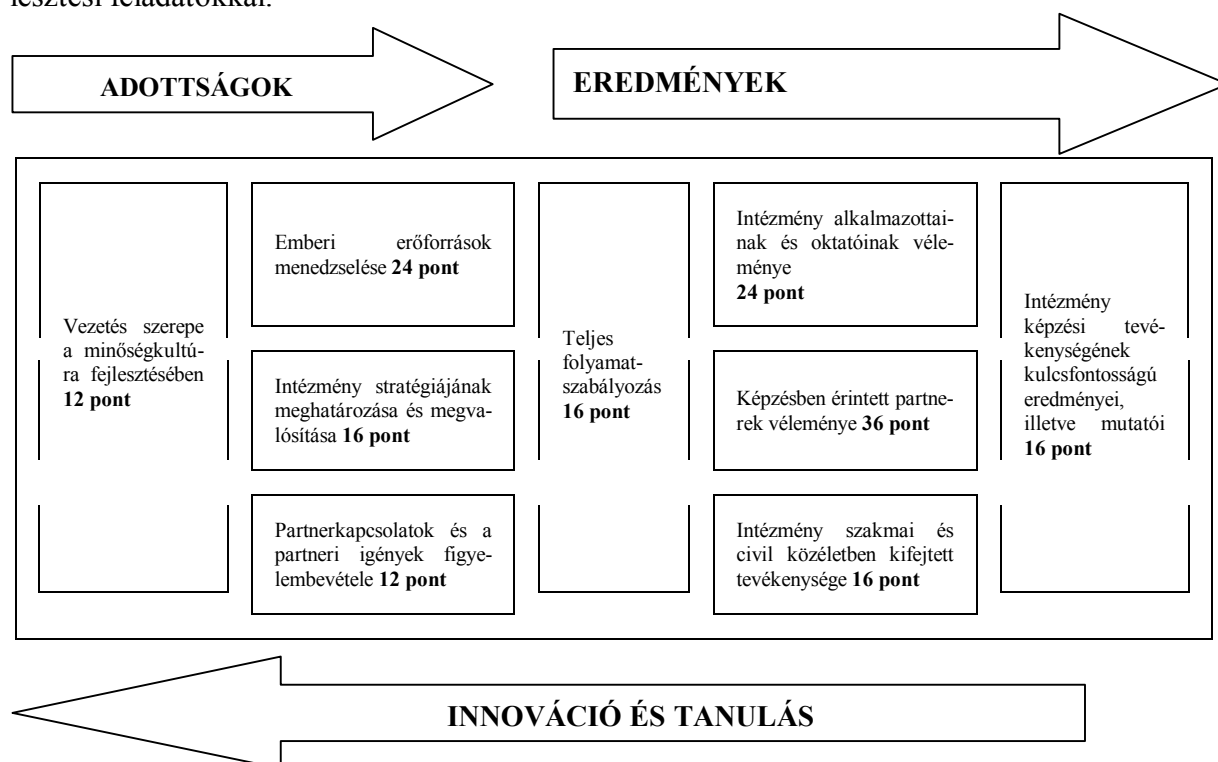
lesztési feladatokkal.

ADOTTSÁGOK

EREDMÉNYEK

Vezetés szerepe a minőségkultúra fejlesztésében **12 pont**

Emberi erőforrások menedzselése **24 pont**

Intézmény stratégiájának meghatározása és megvalósítása **16 pont**

Partnerkapcsolatok és a partneri igények figyelembevétele **12 pont**

Teljes folyamatszabályozás **16 pont**

Intézmény alkalmazottainak és oktatóinak véleménye **24 pont**

Képzésben érintett partnerek véleménye **36 pont**

Intézmény szakmai és civil közéletben kifejtett tevékenysége **16 pont**

Intézmény képzési tevékenységének kulcsfontosságú eredményei, illetve mutatói **16 pont**

INNOVÁCIÓ ÉS TANULÁS